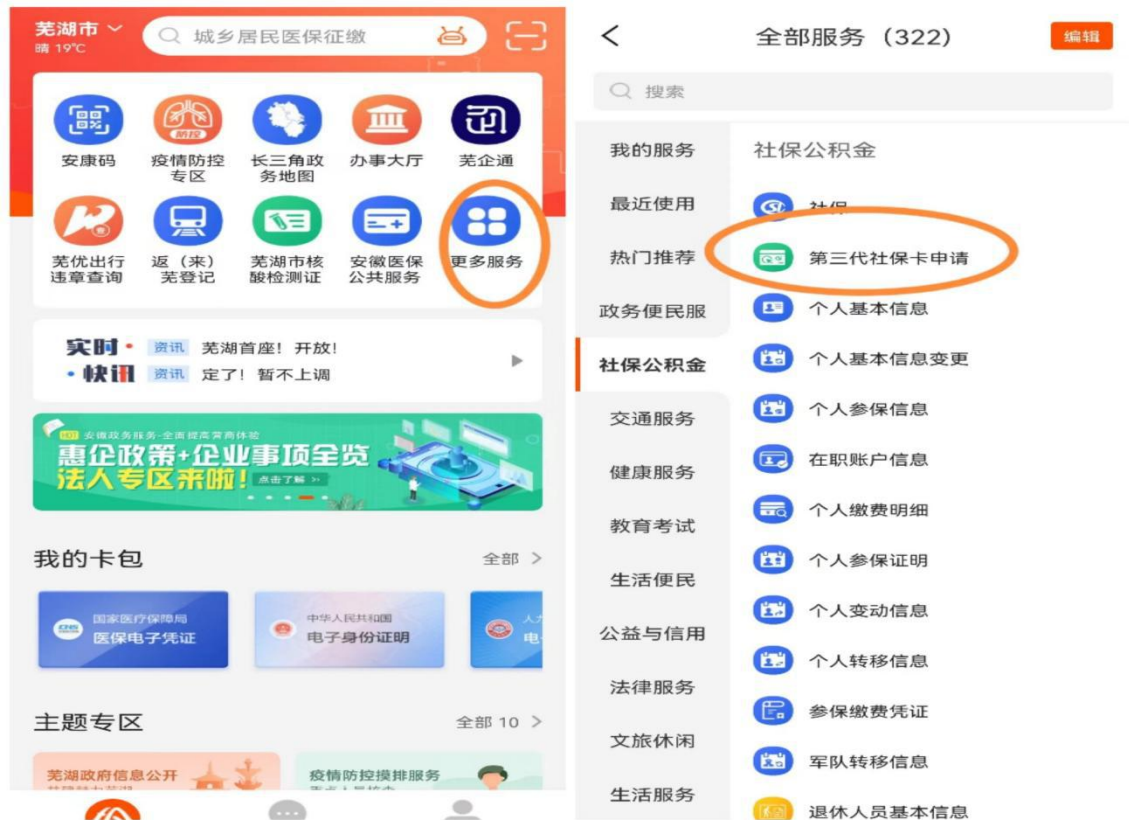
芜湖市
晴 19°C
城乡居民医保征缴

安康码
疫情防控专区
长三角政务地图
办事大厅
芜企通
芜优出行违章查询
返（来）芜登记
芜湖市核酸检测证
安徽医保公共服务
更多服务

实时·快讯
资讯 芜湖首座！开放！
资讯 定了！暂不上调

安徽政务服务·全面提高营商体验
惠企政策+企业事项全览
法人专区来啦！
点击了解

我的卡包
全部 >
国家医疗保障局
医保电子凭证
中华人民共和国
电子身份证明

主题专区
全部 10 >
芜湖政府信息公开
疫情防控摸排服务

<
全部服务（322）
编辑
搜索
我的服务
最近使用
热门推荐
政务便民服
社保公积金
交通服务
健康服务
教育考试
生活便民
公益与信用
法律服务
文旅休闲
生活服务

社保公积金
社保
第三代社保卡申请
个人基本信息
个人基本信息变更
个人参保信息
在职账户信息
个人缴费明细
个人参保证明
个人变动信息
个人转移信息
参保缴费凭证
军队转移信息
退休人员基本信息